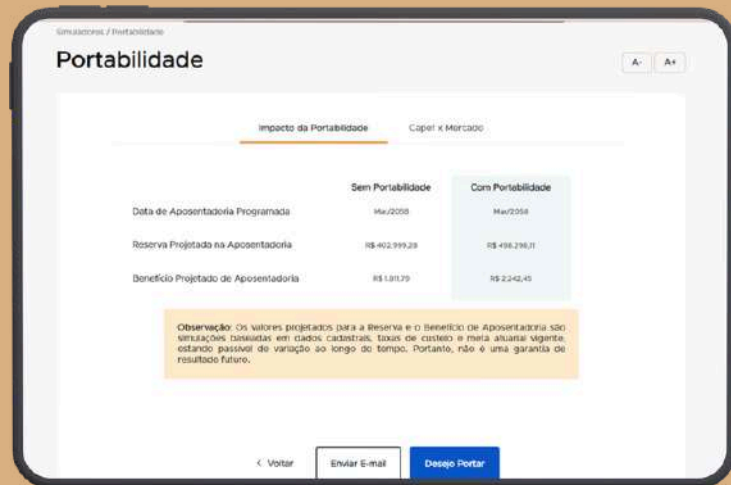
Simuladores / Portabilidade

Portabilidade

A- A+

Impacto da Portabilidade

Capef x Mercado

| | Sem Portabilidade | Com Portabilidade |
|---|---|---|
| Data de Aposentadoria Programada | Mai/2058 | Mai/2058 |
| Reserva Projetada na Aposentadoria | R$ 402.999,28 | R$ 498.298,11 |
| Benefício Projetado de Aposentadoria | R$ 1.811,79 | R$ 2.242,45 |

Observação: Os valores projetados para a Reserva e o Benefício de Aposentadoria são simulações baseadas em dados cadastrais, taxas de custeio e meta atuarial vigente, estando passível de variação ao longo do tempo. Portanto, não é uma garantia de resultado futuro.

< Voltar

Enviar E-mail

Desejo Portar